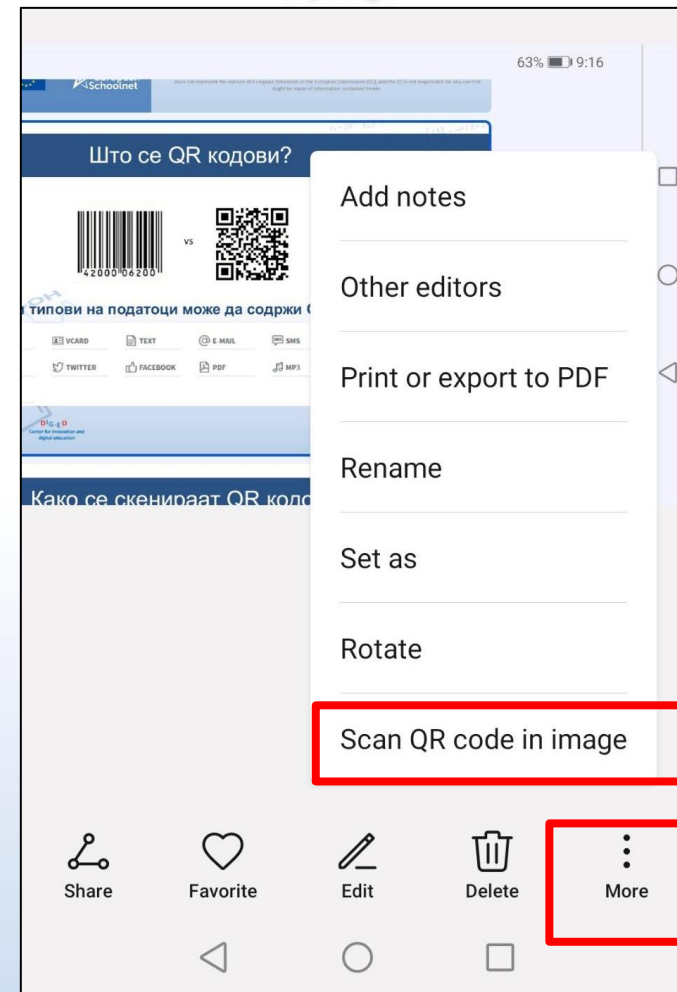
63% 9:16

Schoolnet

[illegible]

Што се QR кодови?

42000 06200

vs

типови на податоци може да содржи

VCARD TEXT E-MAIL SMS

TWITTER FACEBOOK PDF MP3

DIG-ED
Center for innovation and digital education

Како се скенираат QR код

Add notes

Other editors

Print or export to PDF

Rename

Set as

Rotate

Scan QR code in image

Share Favorite Edit Delete More